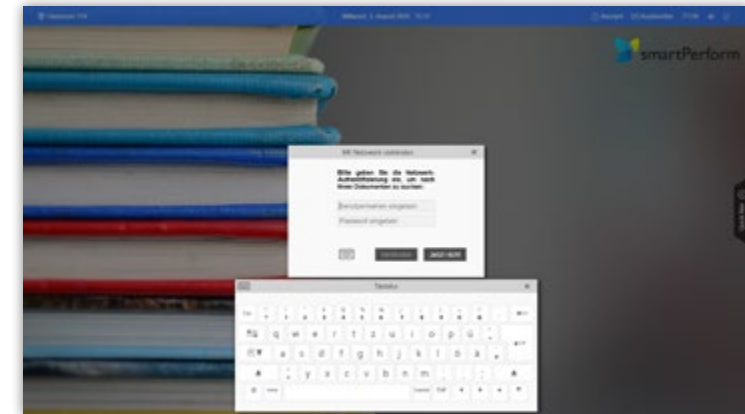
smartPerform

Mit Netzwerk verbinden

Bitte geben Sie die Netzwerk-Authentifizierung ein, um nach Ihren Dokumenten zu suchen.

Benutzernamen eingeben

Passwort eingeben

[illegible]

Tastatur

q w e r t z u i o p ü

a s d f g h j k l ö ä

y x c v b n m